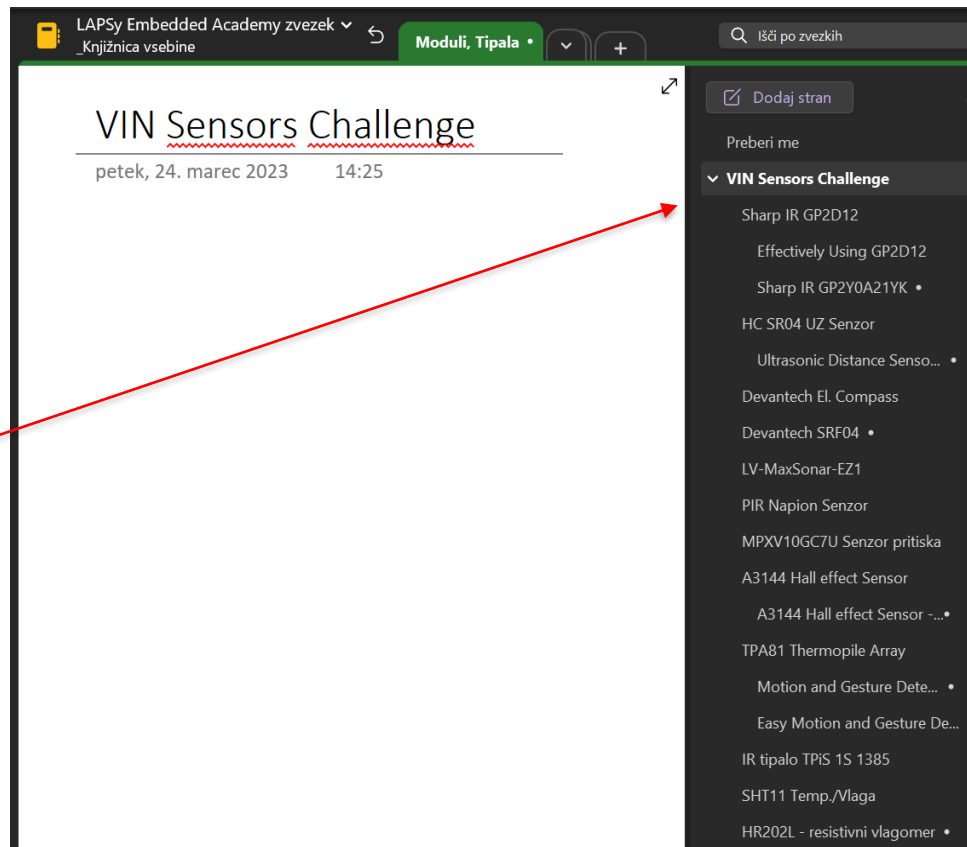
LAPSy Embedded Academy zvezek
_Knjižnica vsebine
Moduli, Tipala •
+
Išči po zvezkih

VIN Sensors Challenge
petek, 24. marec 2023 14:25

Dodaj stran
Preberi me
VIN Sensors Challenge
Sharp IR GP2D12
Effectively Using GP2D12
Sharp IR GP2Y0A21YK •
HC SR04 UZ Senzor
Ultrasonic Distance Senso... •
Devantech El. Compass
Devantech SRF04 •
LV-MaxSonar-EZ1
PIR Napion Senzor
MPXV10GC7U Senzor pritiska
A3144 Hall effect Sensor
A3144 Hall effect Sensor -...•
TPA81 Thermopile Array
Motion and Gesture Dete... •
Easy Motion and Gesture De...
IR tipalo TPiS 1S 1385
SHT11 Temp./Vlaga
HR202L - resistivni vlagomer •